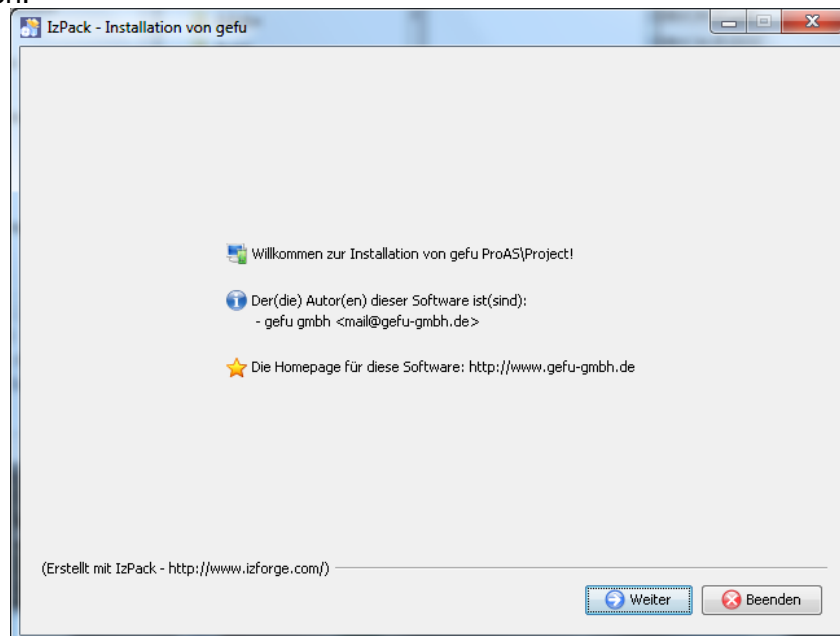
IzPack - Installation von gefu

Willkommen zur Installation von gefu ProAS\Project!

Der(die) Autor(en) dieser Software ist(sind):
- gefu gmbh <mail@gefu-gmbh.de>

Die Homepage für diese Software: http://www.gefu-gmbh.de

(Erstellt mit IzPack - http://www.izforge.com/)

Weiter

Beenden